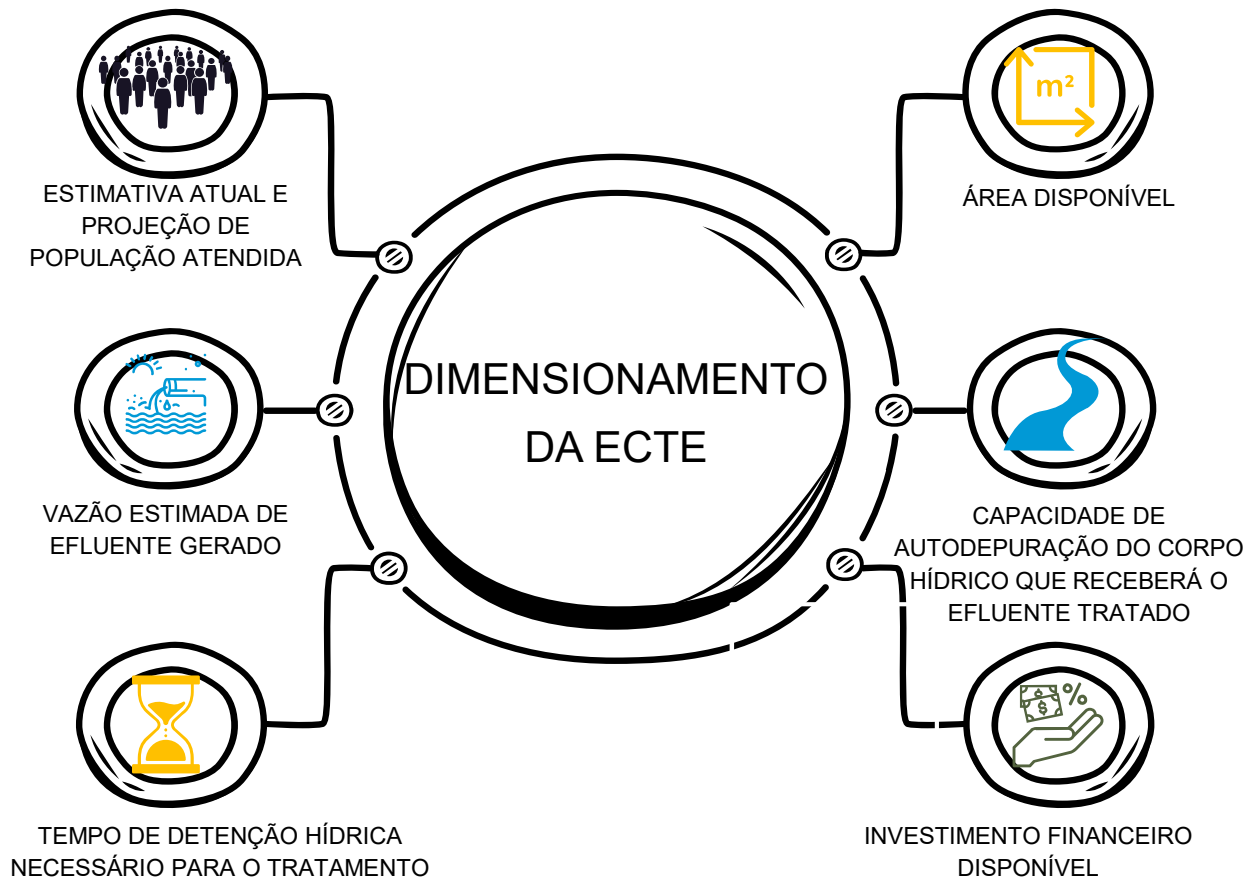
ESTIMATIVA ATUAL E PROJEÇÃO DE POPULAÇÃO ATENDIDA

m²

ÁREA DISPONÍVEL

DIMENSIONAMENTO DA ECTE

VAZÃO ESTIMADA DE EFLUENTE GERADO

CAPACIDADE DE AUTODEPURAÇÃO DO CORPO HÍDRICO QUE RECEBERÁ O EFLUENTE TRATADO

$ %

TEMPO DE DETENÇÃO HÍDRICA NECESSÁRIO PARA O TRATAMENTO

INVESTIMENTO FINANCEIRO DISPONÍVEL